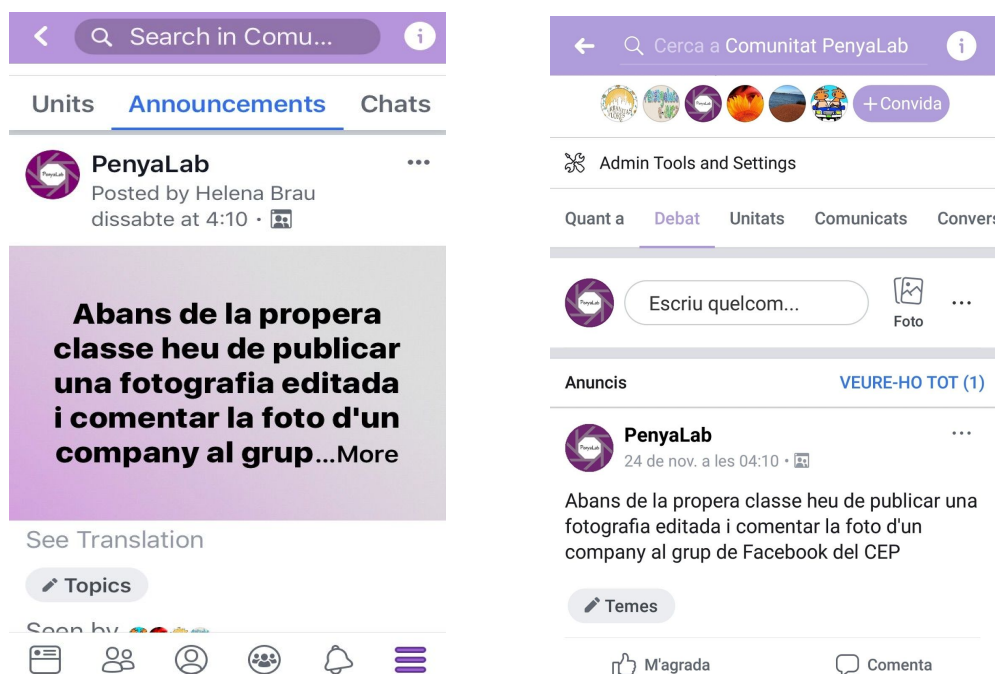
Search in Comu...

Units Announcements Chats

PenyaLab
Posted by Helena Brau
dissabte at 4:10 ·

Abans de la propera classe heu de publicar una fotografia editada i comentar la foto d'un company al grup...More

See Translation

Topics

Seen by

Cerca a Comunitat PenyaLab

+Convida

Admin Tools and Settings

Quant a Debat Unitats Comunicats Convers

Escriu quelcom...

Foto

Anuncis VEURE-HO TOT (1)

PenyaLab
24 de nov. a les 04:10 ·

Abans de la propera classe heu de publicar una fotografia editada i comentar la foto d'un company al grup de Facebook del CEP

Temes

M'agrada Comenta